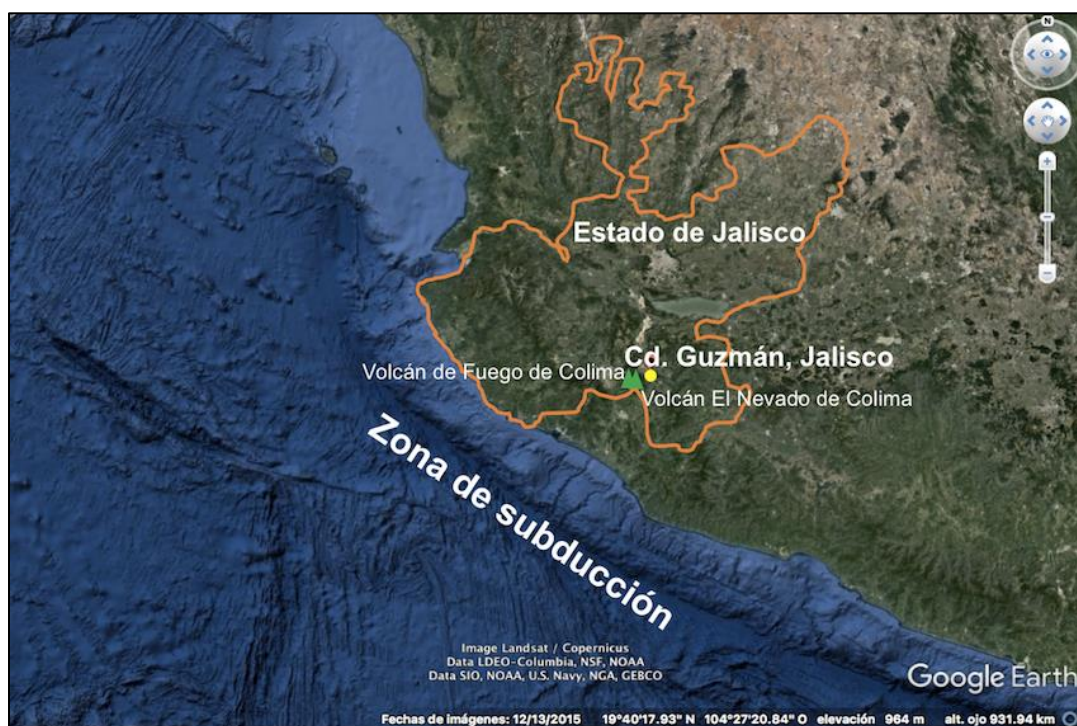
N

Estado de Jalisco

Cd. Guzmán, Jalisco

Volcán de Fuego de Colima

Volcán El Nevado de Colima

Zona de subducción

Image Landsat / Copernicus
Data LDEO-Columbia, NSF, NOAA
Data SIO, NOAA, U.S. Navy, NGA, GEBCO

Google Earth

Fechas de imágenes: 12/13/2015 19°40'17.93" N 104°27'20.84" O elevación 964 m alt. ojo 931.94 km